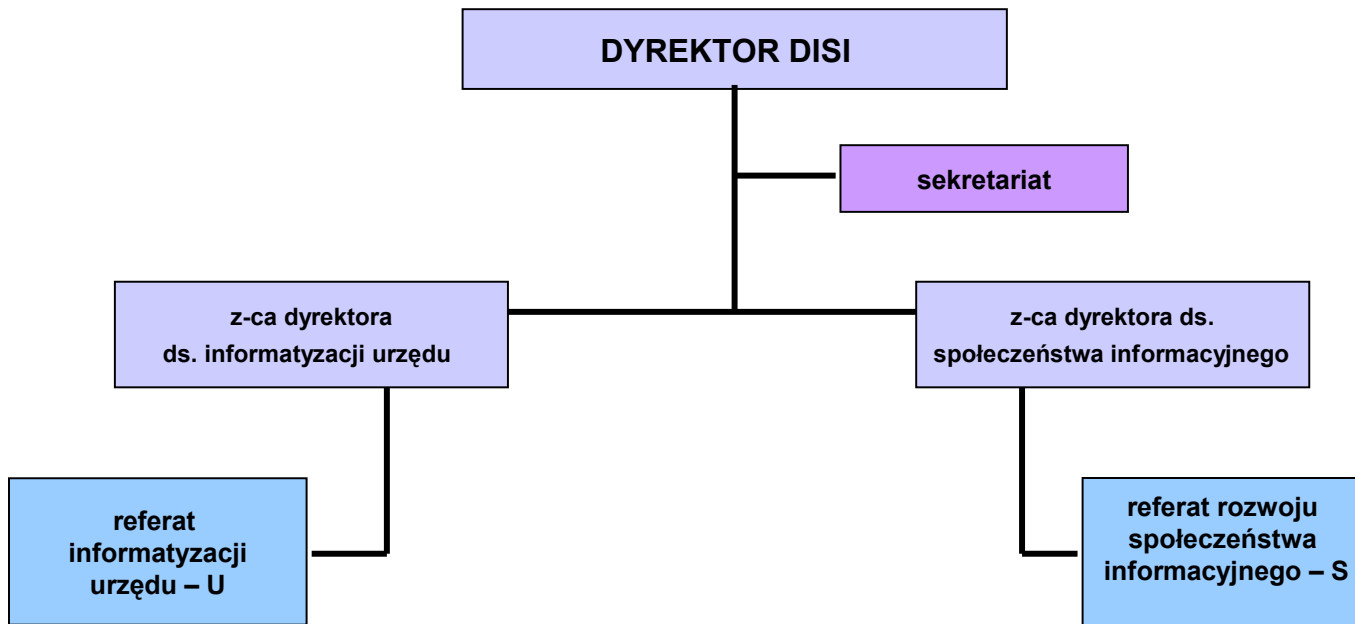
DYREKTOR DISI

sekretariat

z-ca dyrektora ds. informatyzacji urzędu

z-ca dyrektora ds. społeczeństwa informacyjnego

referat informatyzacji urzędu – U

referat rozwoju społeczeństwa informacyjnego – S